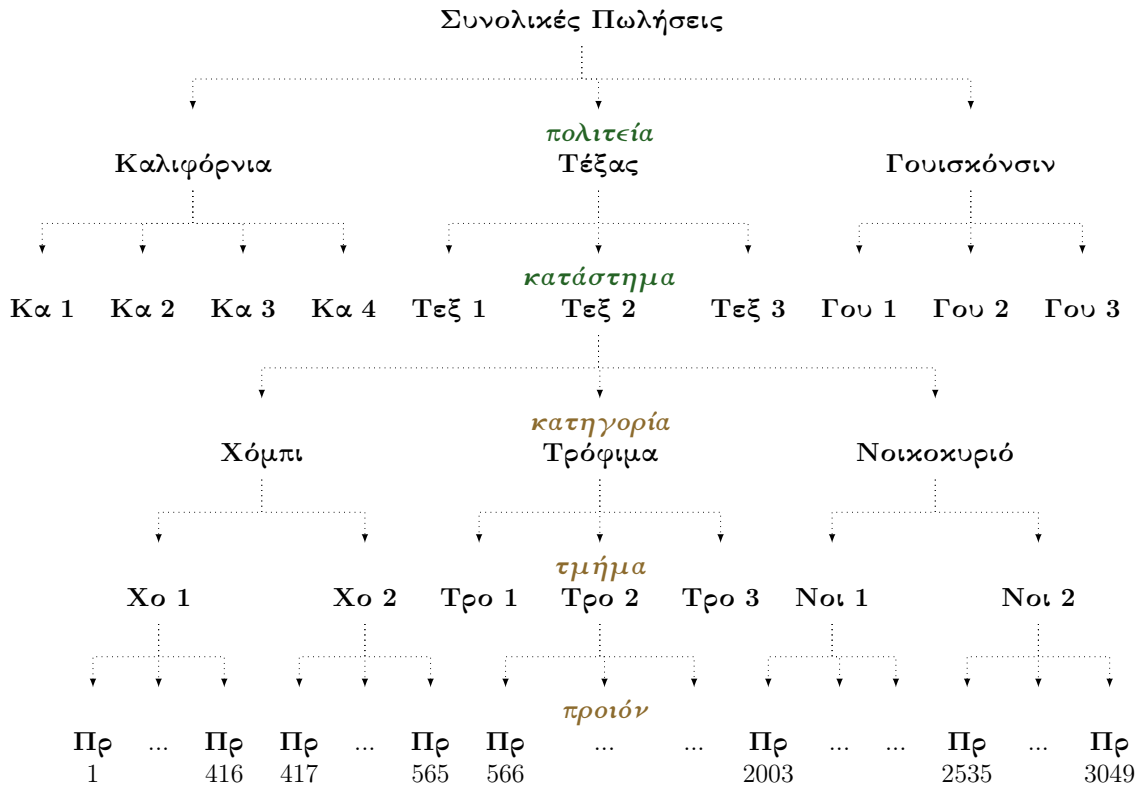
Συνολικές Πωλήσεις

πολιτεία

Καλιφόρνια

Τέξας

Γουισκόνσιν

κατάστημα

Κα 1 Κα 2 Κα 3 Κα 4 Τεξ 1 Τεξ 2 Τεξ 3 Γου 1 Γου 2 Γου 3

κατηγορία

Χόμπι

Τρόφιμα

Νοικοκυριό

τμήμα

Χο 1 Χο 2 Τρο 1 Τρο 2 Τρο 3 Νοι 1 Νοι 2

προιόν

Πρ 1 ... Πρ 416 Πρ 417 ... Πρ 565 Πρ 566 ... ... Πρ 2003 ... ... Πρ 2535 ... Πρ 3049